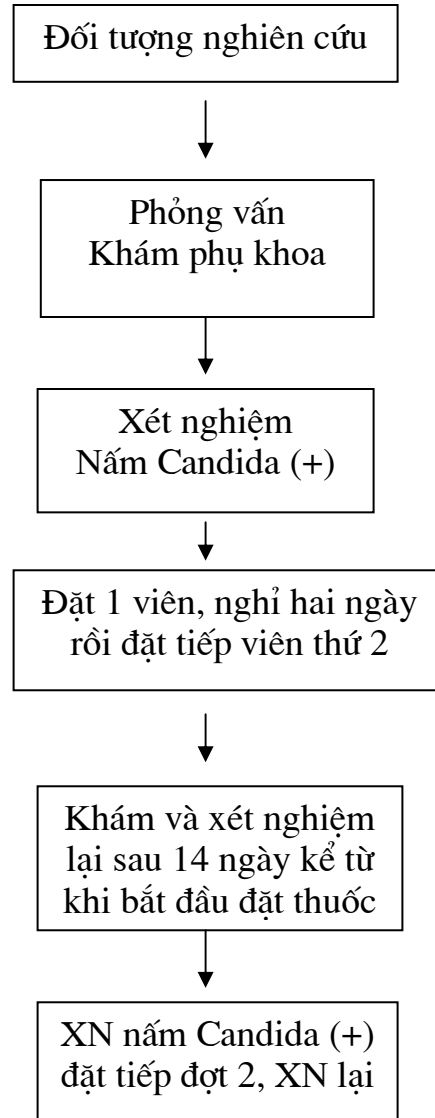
Đối tượng nghiên cứu

Phỏng vấn
Khám phụ khoa

Xét nghiệm
Nấm Candida (+)

Đặt 1 viên, nghỉ hai ngày rồi đặt tiếp viên thứ 2

Khám và xét nghiệm lại sau 14 ngày kể từ khi bắt đầu đặt thuốc

XN nấm Candida (+) đặt tiếp đợt 2, XN lại